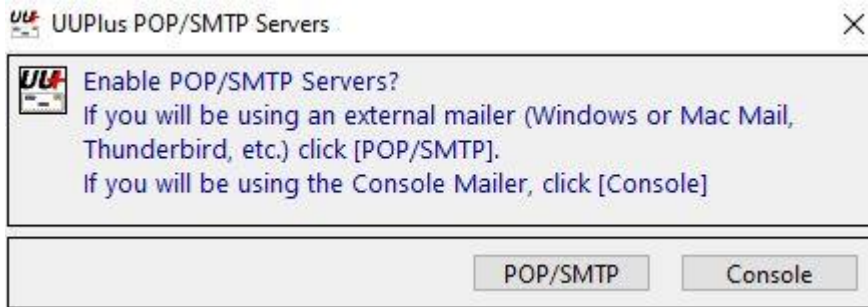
UUPlus POP/SMTP Servers

×

Enable POP/SMTP Servers?
If you will be using an external mailer (Windows or Mac Mail, Thunderbird, etc.) click [POP/SMTP].
If you will be using the Console Mailer, click [Console]

POP/SMTP

Console